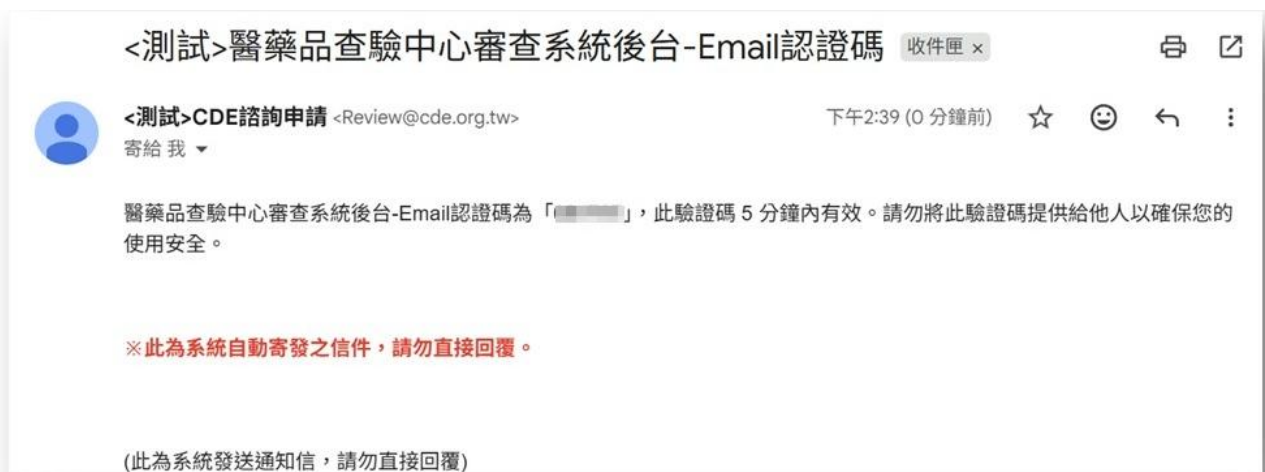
<測試>醫藥品查驗中心審查系統後台-Email認證碼 收件匣 ×

<測試>CDE諮詢申請 <Review@cde.org.tw>
寄給 我

下午2:39 (0 分鐘前)

醫藥品查驗中心審查系統後台-Email認證碼為「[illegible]」，此驗證碼 5 分鐘內有效。請勿將此驗證碼提供給他人以確保您的使用安全。

※此為系統自動寄發之信件，請勿直接回覆。

(此為系統發送通知信，請勿直接回覆)